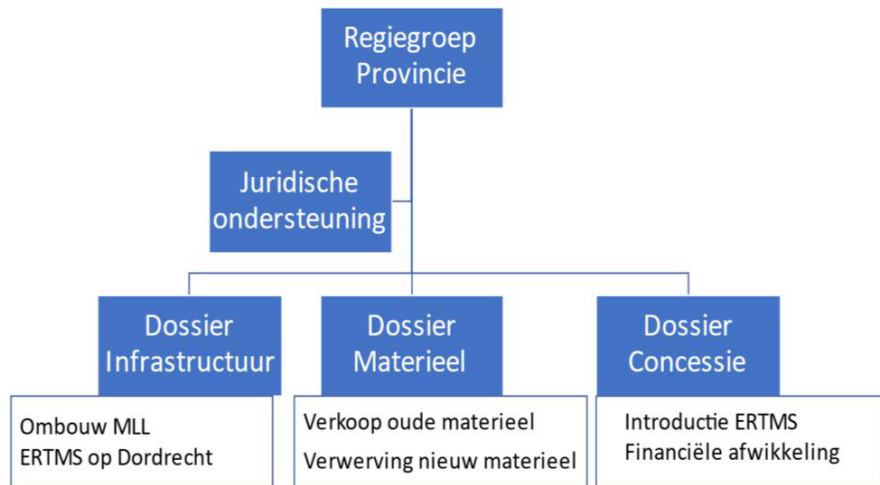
Regiegroep Provincie

Juridische ondersteuning

Dossier Infrastructuur

Ombouw MLL
ERTMS op Dordrecht

Dossier Materieel

Verkoop oude materieel
Verwerving nieuw materieel

Dossier Concessie

Introductie ERTMS
Financiële afwikkeling